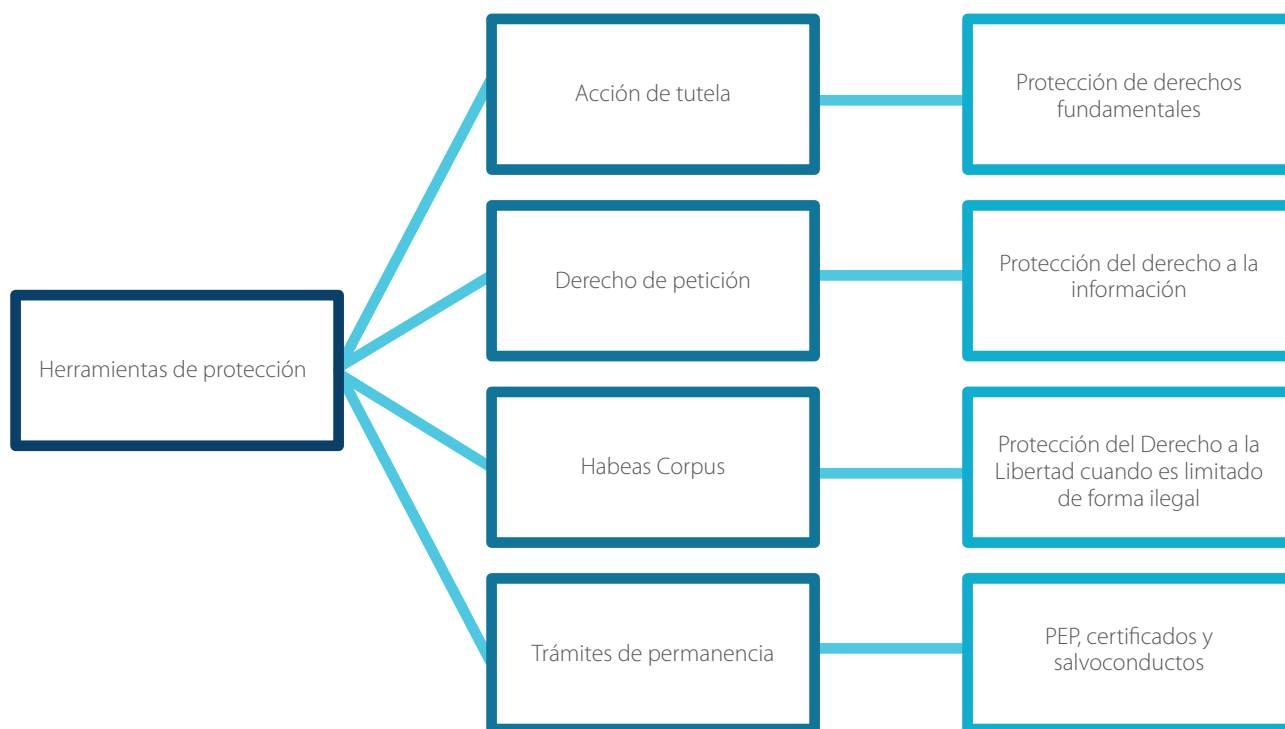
Herramientas de protección

Acción de tutela

Protección de derechos fundamentales

Derecho de petición

Protección del derecho a la información

Habeas Corpus

Protección del Derecho a la Libertad cuando es limitado de forma ilegal

Trámites de permanencia

PEP, certificados y salvoconductos